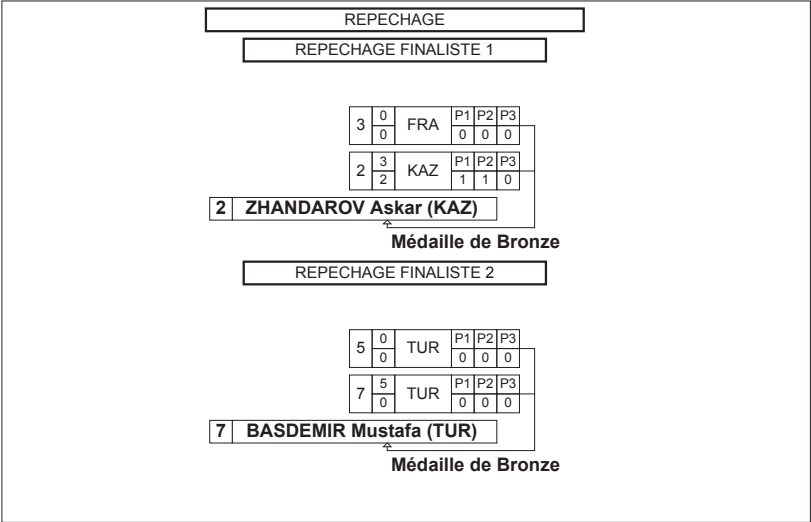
REPECHAGE

REPECHAGE FINALISTE 1

| 3 | 0 / 0 | FRA | P1 | P2 | P3 |
|---|---|---|---|---|---|
| | | | 0 | 0 | 0 |

| 2 | 3 / 2 | KAZ | P1 | P2 | P3 |
|---|---|---|---|---|---|
| | | | 1 | 1 | 0 |

**2 ZHANDAROV Askar (KAZ)**

**Médaille de Bronze**

REPECHAGE FINALISTE 2

| 5 | 0 / 0 | TUR | P1 | P2 | P3 |
|---|---|---|---|---|---|
| | | | 0 | 0 | 0 |

| 7 | 5 / 0 | TUR | P1 | P2 | P3 |
|---|---|---|---|---|---|
| | | | 0 | 0 | 0 |

**7 BASDEMIR Mustafa (TUR)**

**Médaille de Bronze**